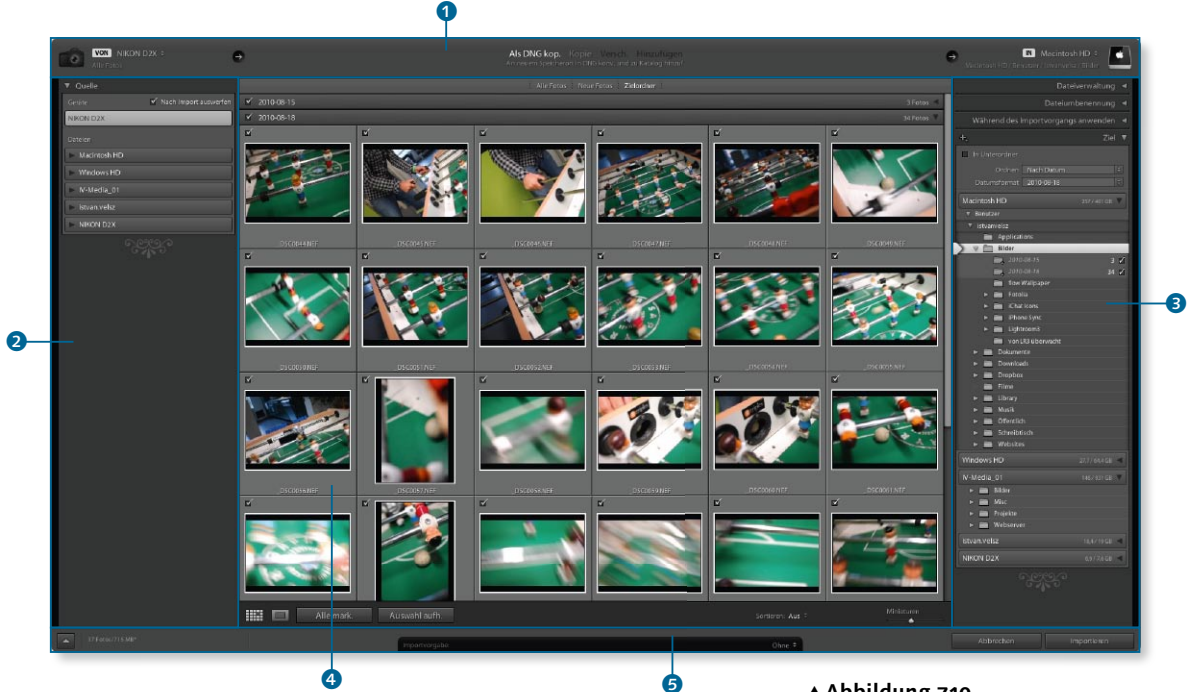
1

VON NIKON D2X
Alle Fotos

Als DNG kop. Kopie Versch. Hinzufügen
Als neues Speichern in DNG kopie... und in Katalog hinzu

IN Macintosh HD
Macintosh HD / Benutzer / istvanvelsz / Bilder

▼ Quelle
Geräte Nach Import auswerfen
NIKON D2X
Dateien
Macintosh HD
Windows HD
N-Media_01
Istvan.velsz
NIKON D2X

2

Alle Fotos Neue Fotos Zielordner

2010-08-15 3 Fotos
2010-08-18 34 Fotos

_DSC0044.NEF _DSC0045.NEF _DSC0046.NEF _DSC0047.NEF _DSC0048.NEF _DSC0049.NEF
_DSC0050.NEF _DSC0051.NEF _DSC0052.NEF _DSC0053.NEF _DSC0054.NEF _DSC0055.NEF
_DSC0056.NEF _DSC0057.NEF _DSC0058.NEF _DSC0059.NEF _DSC0060.NEF _DSC0061.NEF

Alle mark. Auswahl aufh.
Sortieren: Aus
Miniaturen

Dateiverwaltung
Dateiumbenennung
Während des Importvorgangs anwenden
Ziel
In Unterordner
Ordnen Nach Datum
Datumsformat 2010-08-18
Macintosh HD
Benutzer
istvanvelsz
Applications
Bilder
2010-08-15 3
2010-08-18 34
Bow Wallpaper
Familie
iChat Icons
iPhone Sync
Lightroom
Von LR3 übervacht
Dokumente
Downloads
Dropbox
Filme
Library
Musik
Öffentlich
Schreibtisch
Websites
Windows HD
N-Media_01
Bilder
Misc
Projekte
Webserver
Istvan.velsz
NIKON D2X

3

37 Fotos / 715 MB
Importvorgabe
Ohne
Abbrechen Importieren

4
5

▲ Abbildung 7.10